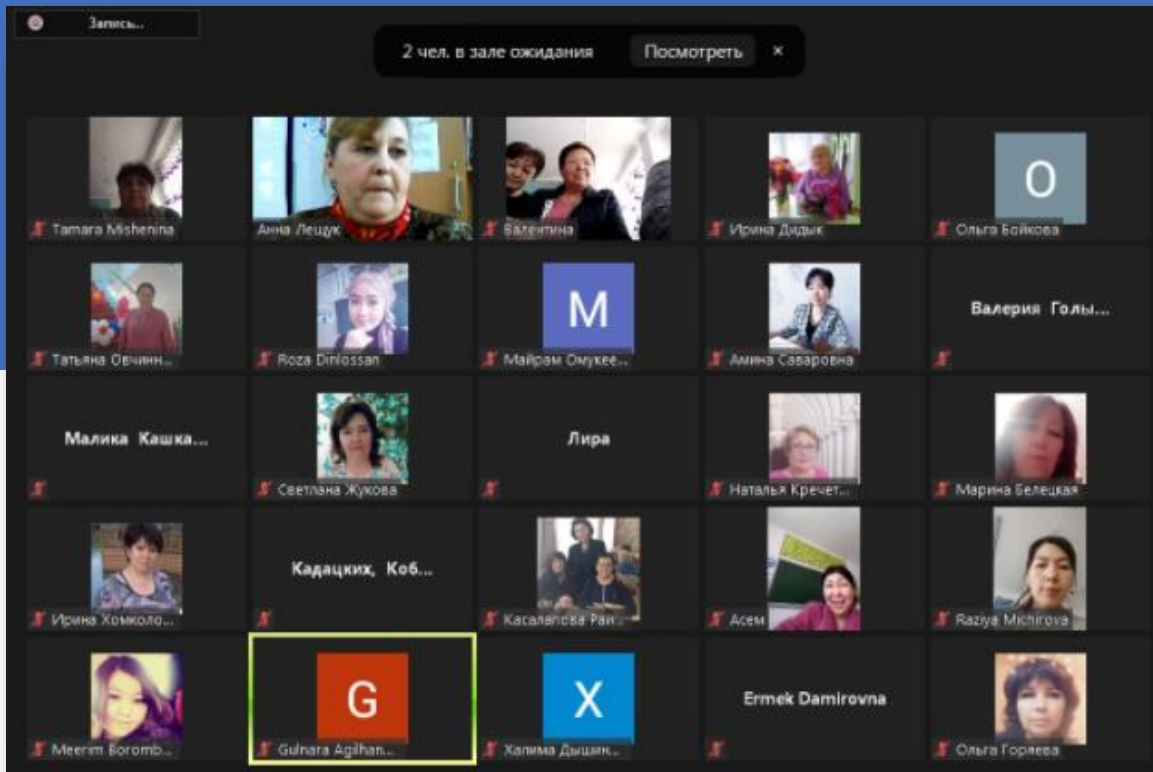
Запись...

2 чел. в зале ожидания Посмотреть ×

Tamara Mishenina
Анна Лещук
Валентина
Ирина Дидык
O
Ольга Бойкова

Татьяна Овчинн...
Roza Dinlossan
M
Майрам Омукее...
Амина Саваровна
Валерия Голы...

Малика Кашка...
Светлана Жукова
Лира
Наталья Кречет...
Марина Белецкая

Ирина Хомколо...
Кадацких, Коб...
Касалапова Раи...
Асем
Raziya Michirova

Meerim Boromb...
G
Gulnara Agilhan...
X
Халима Дышин...
Ermek Damirovna
Ольга Горяева